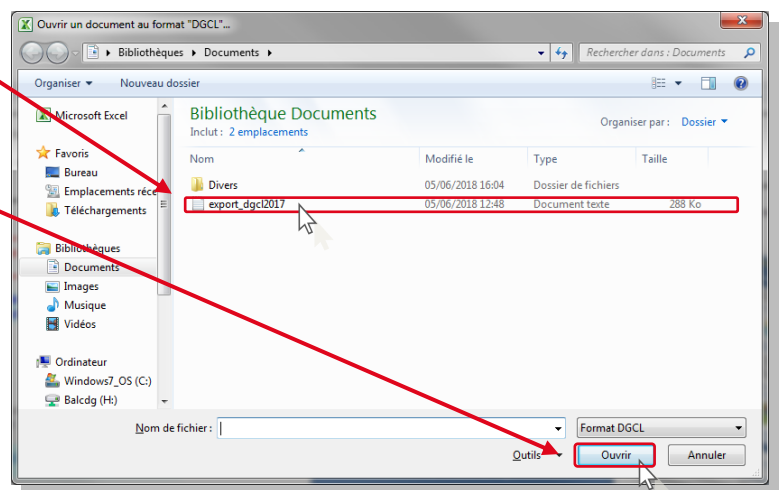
Ouvrir un document au format "DGCL"...

Bibliothèques ▸ Documents ▸

Rechercher dans : Documents

Organiser ▾ Nouveau dossier

Microsoft Excel

Favoris
Bureau
Emplacements réce
Téléchargements

Bibliothèques
Documents
Images
Musique
Vidéos

Ordinateur
Windows7_OS (C:)
Balcdg (H:)

Bibliothèque Documents
Inclut : 2 emplacements

Organiser par : Dossier ▾

| Nom | Modifié le | Type | Taille |
|---|---|---|---|
| Divers | 05/06/2018 16:04 | Dossier de fichiers | |
| export_dgcl2017 | 05/06/2018 12:48 | Document texte | 288 Ko |

Nom de fichier :

Format DGCL

Outils ▾ Ouvrir Annuler